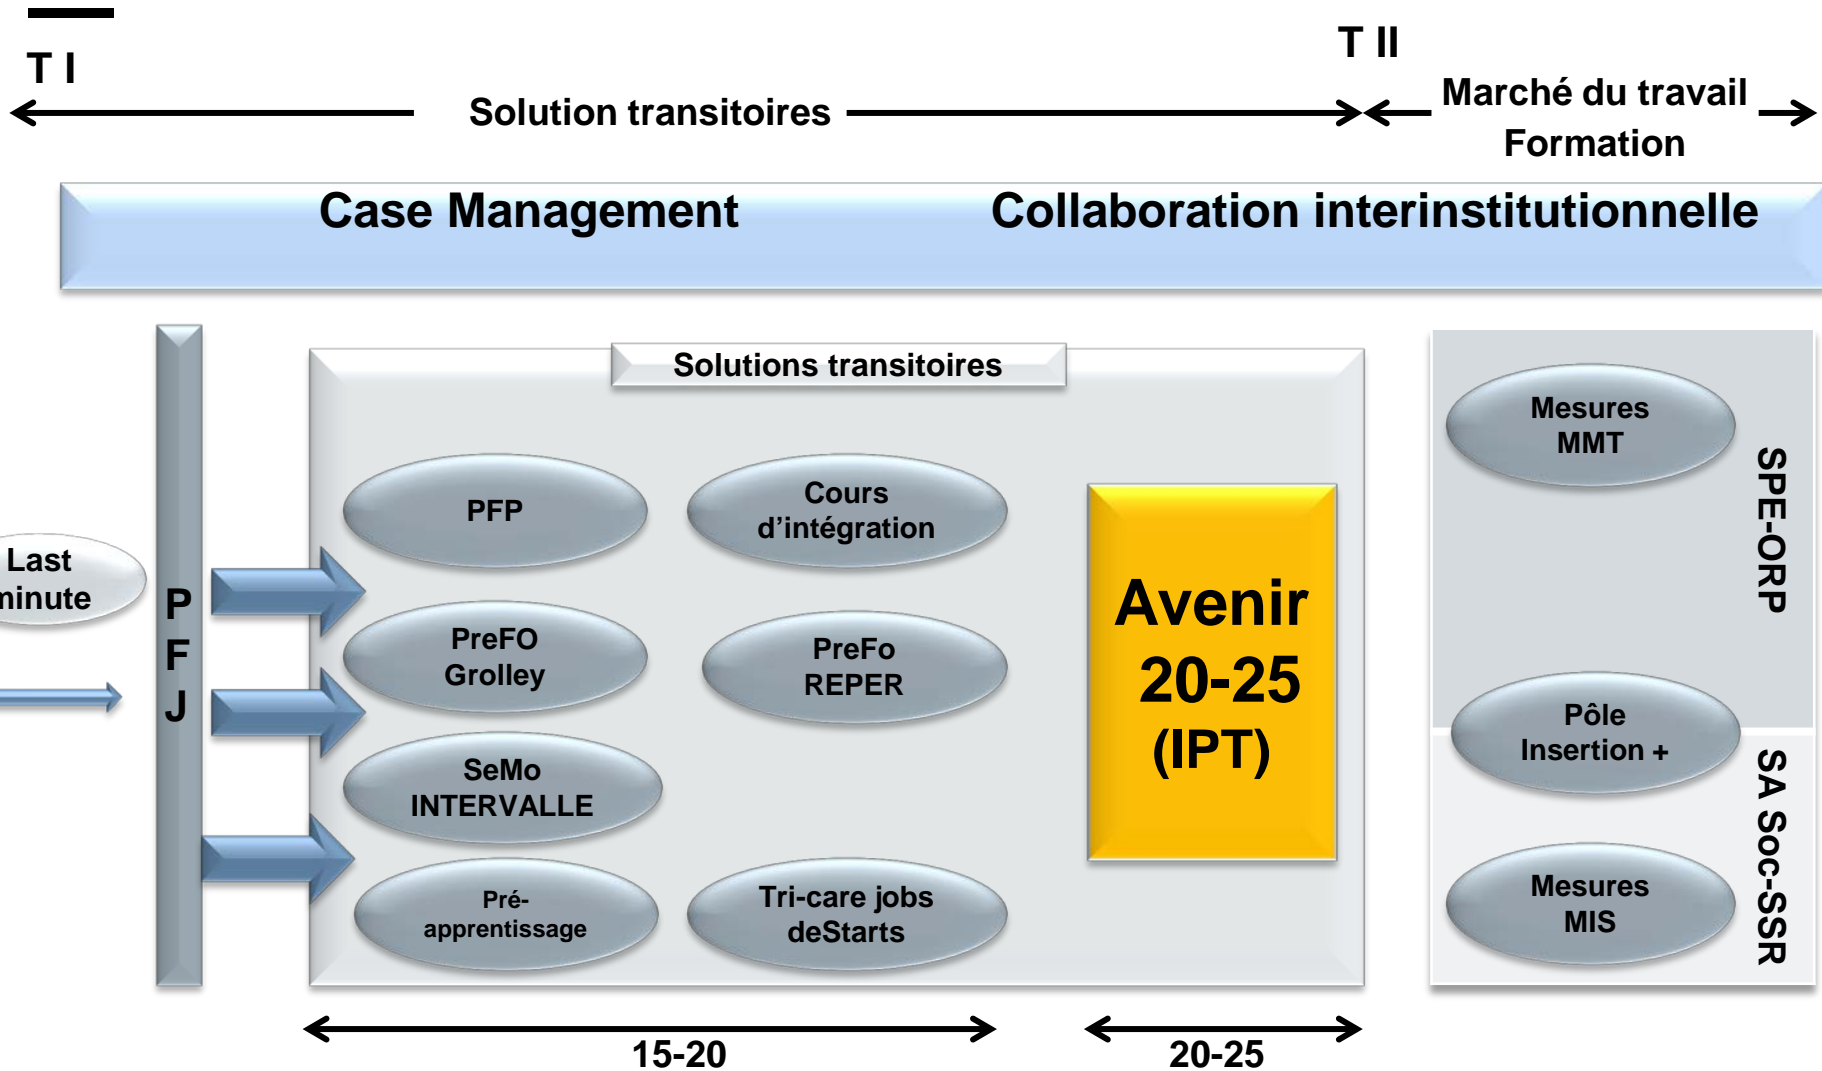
T I

T II

Solution transitoires

Marché du travail
Formation

Case Management

Collaboration interinstitutionnelle

Last
minute

P
F
J

Solutions transitoires

PFP

Cours
d'intégration

PreFO
Grolley

PreFo
REPER

SeMo
INTERVALLE

Pré-
apprentissage

Tri-care jobs
deStarts

Avenir
20-25
(IPT)

Mesures
MMT

SPE-ORP

Pôle
Insertion +

Mesures
MIS

SA Soc-SSR

15-20

20-25